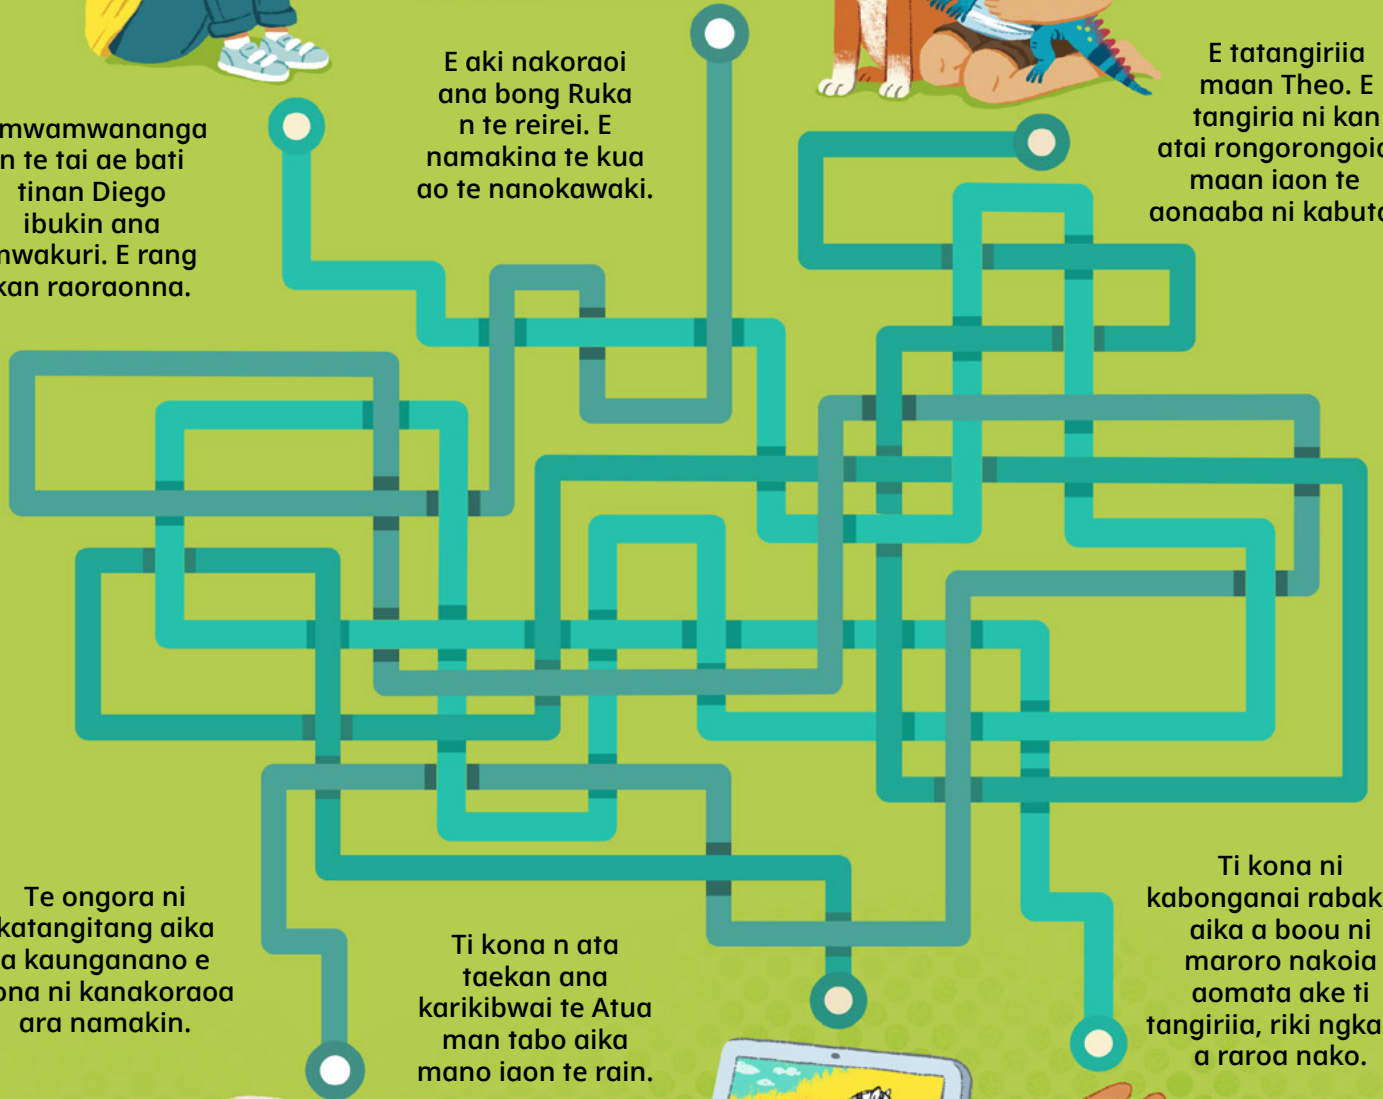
mwamwananga n te tai ae bati tinan Diego ibukin ana nwakuri. E rang kan raoraonna.

E aki nakoraoi ana bong Ruka n te reirei. E namakina te kua ao te nanokawaki.

E tatangiriia maan Theo. E tangiria ni kan atai rongorongoi maan iaon te aonaaba ni kabuta

Te ongora ni katangitang aika a kaunganano e na ni kanakoraoa ara namakin.

Ti kona n ata taekan ana karikibwai te Atua man tabo aika mano iaon te rain.

Ti kona ni kabonganai rabak aika a boou ni maroro nakoia aomata ake ti tangiriia, riki ngka a raroa nako.